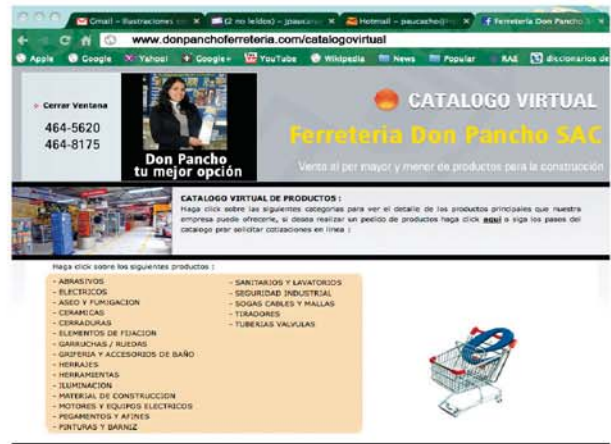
Gmail - Ilustraciones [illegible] ×
(2 no leídos) - jpaucar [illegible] ×
Hotmail - paucacho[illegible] ×
Ferreteria Don Pancho S ×

www.donpanchoferreteria.com/catalogovirtual

Apple  Google  Yahoo!  Google+  YouTube  Wikipedia  News  Popular  RAE  diccionarios de

Cerrar Ventana
464-5620
464-8175

Don Pancho
tu mejor opción

CATALOGO VIRTUAL
Ferreteria Don Pancho SAC
Venta al por mayor y menor de productos para la construcción

CATALOGO VIRTUAL DE PRODUCTOS :
Haga click sobre las siguientes categorias para ver el detalle de los productos principales que nuestra empresa puede ofrecerle, si desea realizar un pedido de productos haga click aquí o siga los pasos del catalogo prar solicitar cotizaciones en linea :

Haga click sobre los siguientes productos :

- ABRASIVOS
- ELECTRICOS
- ASEO Y FUMIGACION
- CERAMICAS
- CERRADURAS
- ELEMENTOS DE FIJACION
- GARRUCHAS / RUEDAS
- GRIFERIA Y ACCESORIOS DE BAÑO
- HERRAJES
- HERRAMIENTAS
- ILUMINACION
- MATERIAL DE CONSTRUCCION
- MOTORES Y EQUIPOS ELECTRICOS
- PEGAMENTOS Y AFINES
- PINTURAS Y BARNIZ

- SANITARIOS Y LAVATORIOS
- SEGURIDAD INDUSTRIAL
- SOGAS CABLES Y MALLAS
- TIRADORES
- TUBERIAS VALVULAS